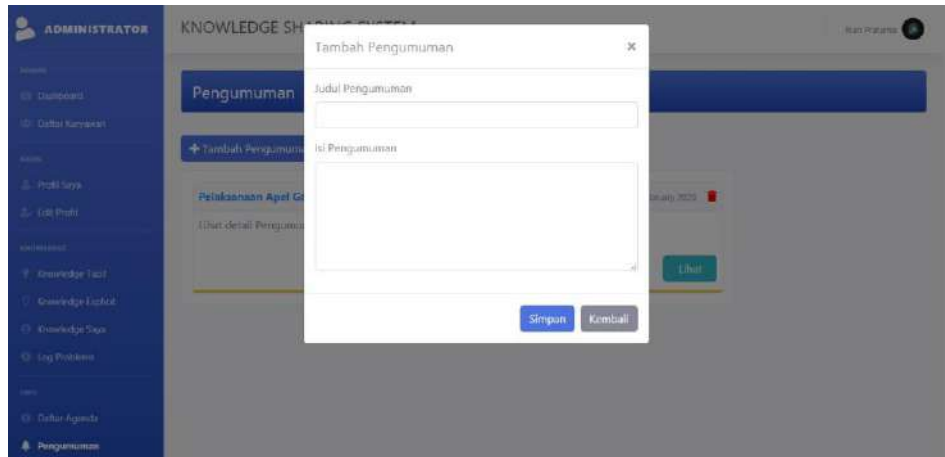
ADMINISTRATOR

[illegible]
Dashboard
Daftar Karyawan
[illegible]
Profil Saya
Edit Profil
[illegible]
Knowledge Tacit
Knowledge Explicit
Knowledge Saya
Log Problem
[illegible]
Daftar Agenda
Pengumuman

KNOWLEDGE SH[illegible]

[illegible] Pratama

Pengumuman

+ Tambah Pengumum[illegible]

Pelaksanaan Apel G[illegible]
Lihat detail Pengumu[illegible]
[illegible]uary 2020
Lihat

Tambah Pengumuman ×

Judul Pengumuman

Isi Pengumuman

Simpan Kembali